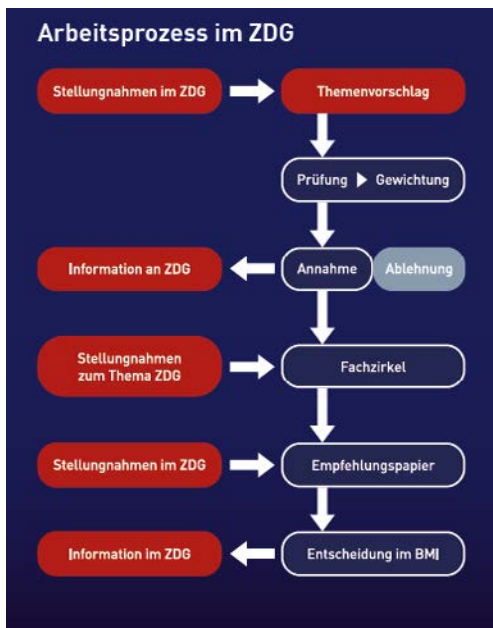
Arbeitsprozess im ZDG

Stellungnahmen im ZDG

Themenvorschlag

Prüfung ▶ Gewichtung

Information an ZDG

Annahme

Ablehnung

Stellungnahmen zum Thema ZDG

Fachzirkel

Stellungnahmen im ZDG

Empfehlungspapier

Information im ZDG

Entscheidung im BMI